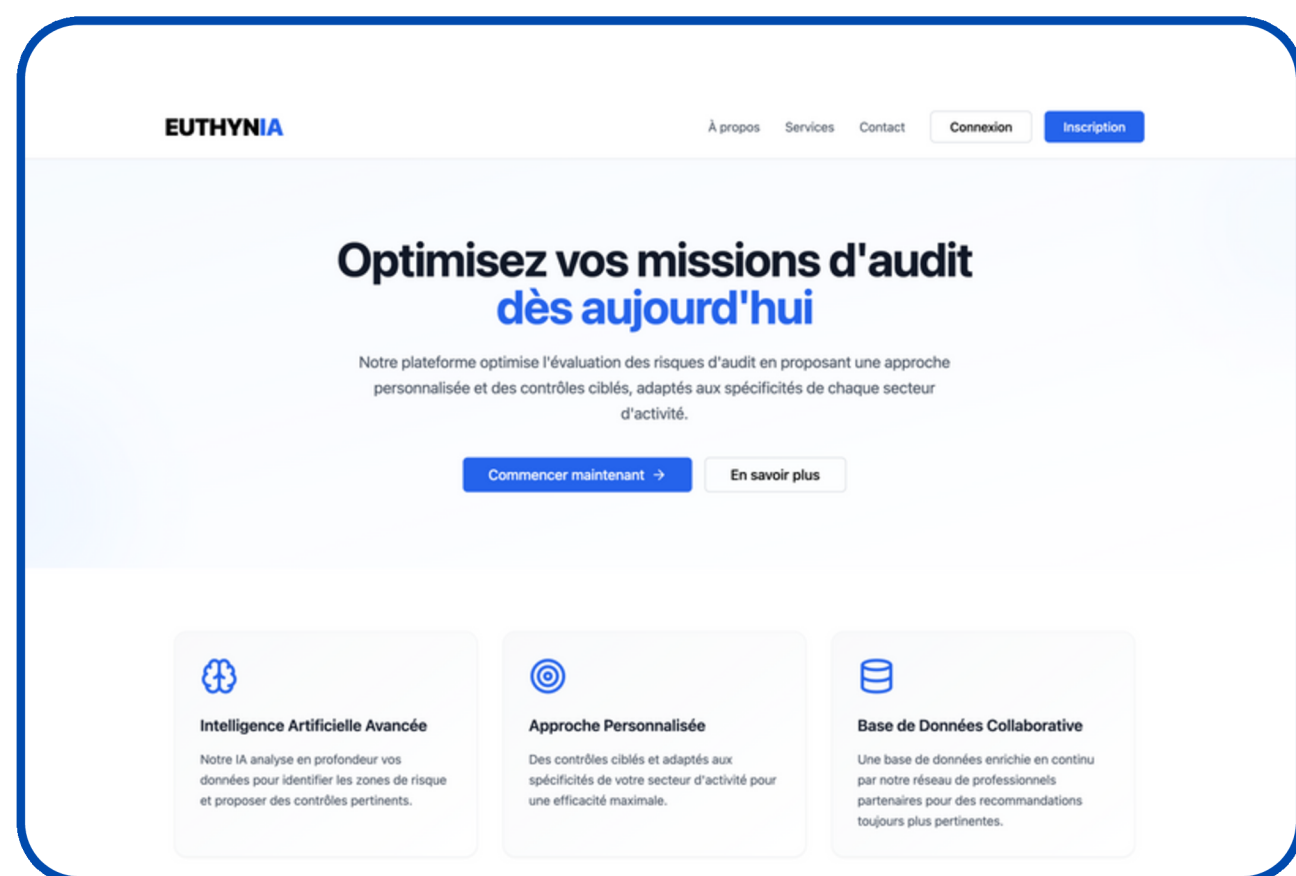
EUTHYNIA

À propos Services Contact Connexion Inscription

Optimisez vos missions d'audit
dès aujourd'hui

Notre plateforme optimise l'évaluation des risques d'audit en proposant une approche personnalisée et des contrôles ciblés, adaptés aux spécificités de chaque secteur d'activité.

Commencer maintenant → En savoir plus

Intelligence Artificielle Avancée

Notre IA analyse en profondeur vos données pour identifier les zones de risque et proposer des contrôles pertinents.

Approche Personnalisée

Des contrôles ciblés et adaptés aux spécificités de votre secteur d'activité pour une efficacité maximale.

Base de Données Collaborative

Une base de données enrichie en continu par notre réseau de professionnels partenaires pour des recommandations toujours plus pertinentes.